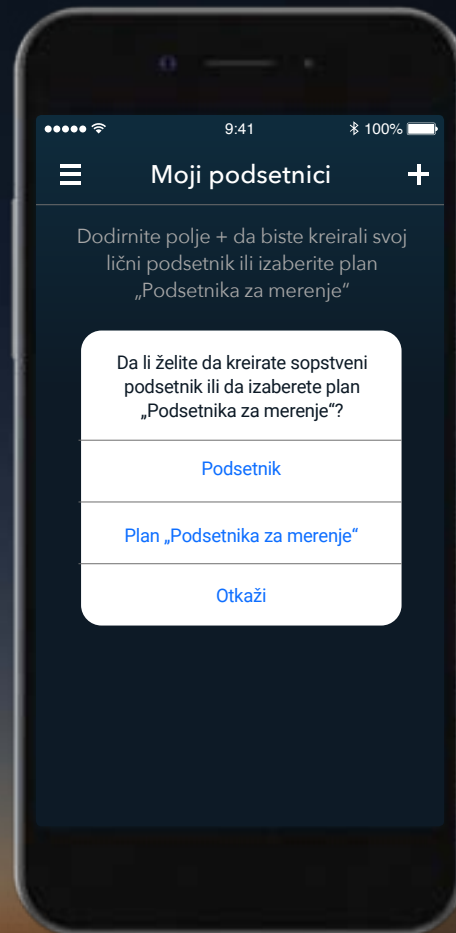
9:41 100%

Moji podsetnici

Dodirnite polje + da biste kreirali svoj lični podsetnik ili izaberite plan „Podsetnika za merenje“

Da li želite da kreirate sopstveni podsetnik ili da izaberete plan „Podsetnika za merenje“?

Podsetnik

Plan „Podsetnika za merenje“

Otkaži